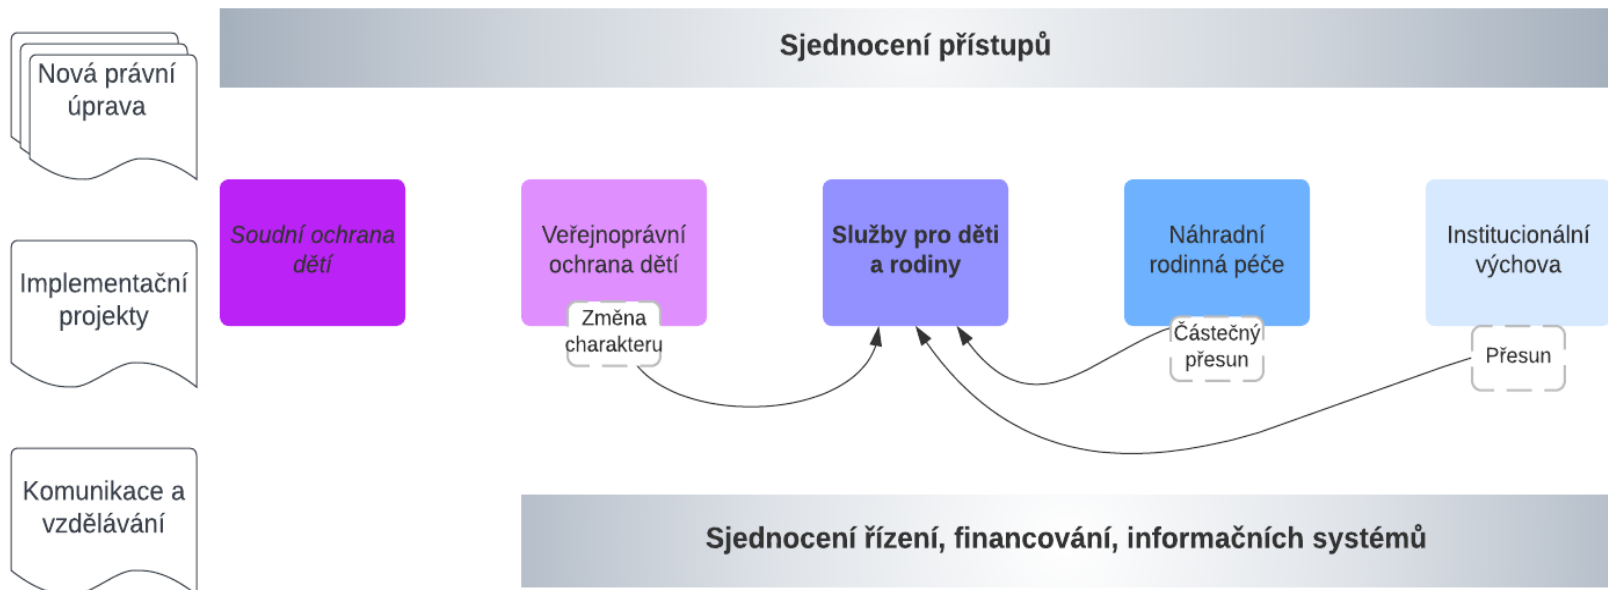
Nová právní úprava

Sjednocení přístupů

Implementační projekty

Soudní ochrana dětí

Veřejnoprávní ochrana dětí

Změna charakteru

Služby pro děti a rodiny

Náhradní rodinná péče

Částečný přesun

Institucionální výchova

Přesun

Komunikace a vzdělávání

Sjednocení řízení, financování, informačních systémů